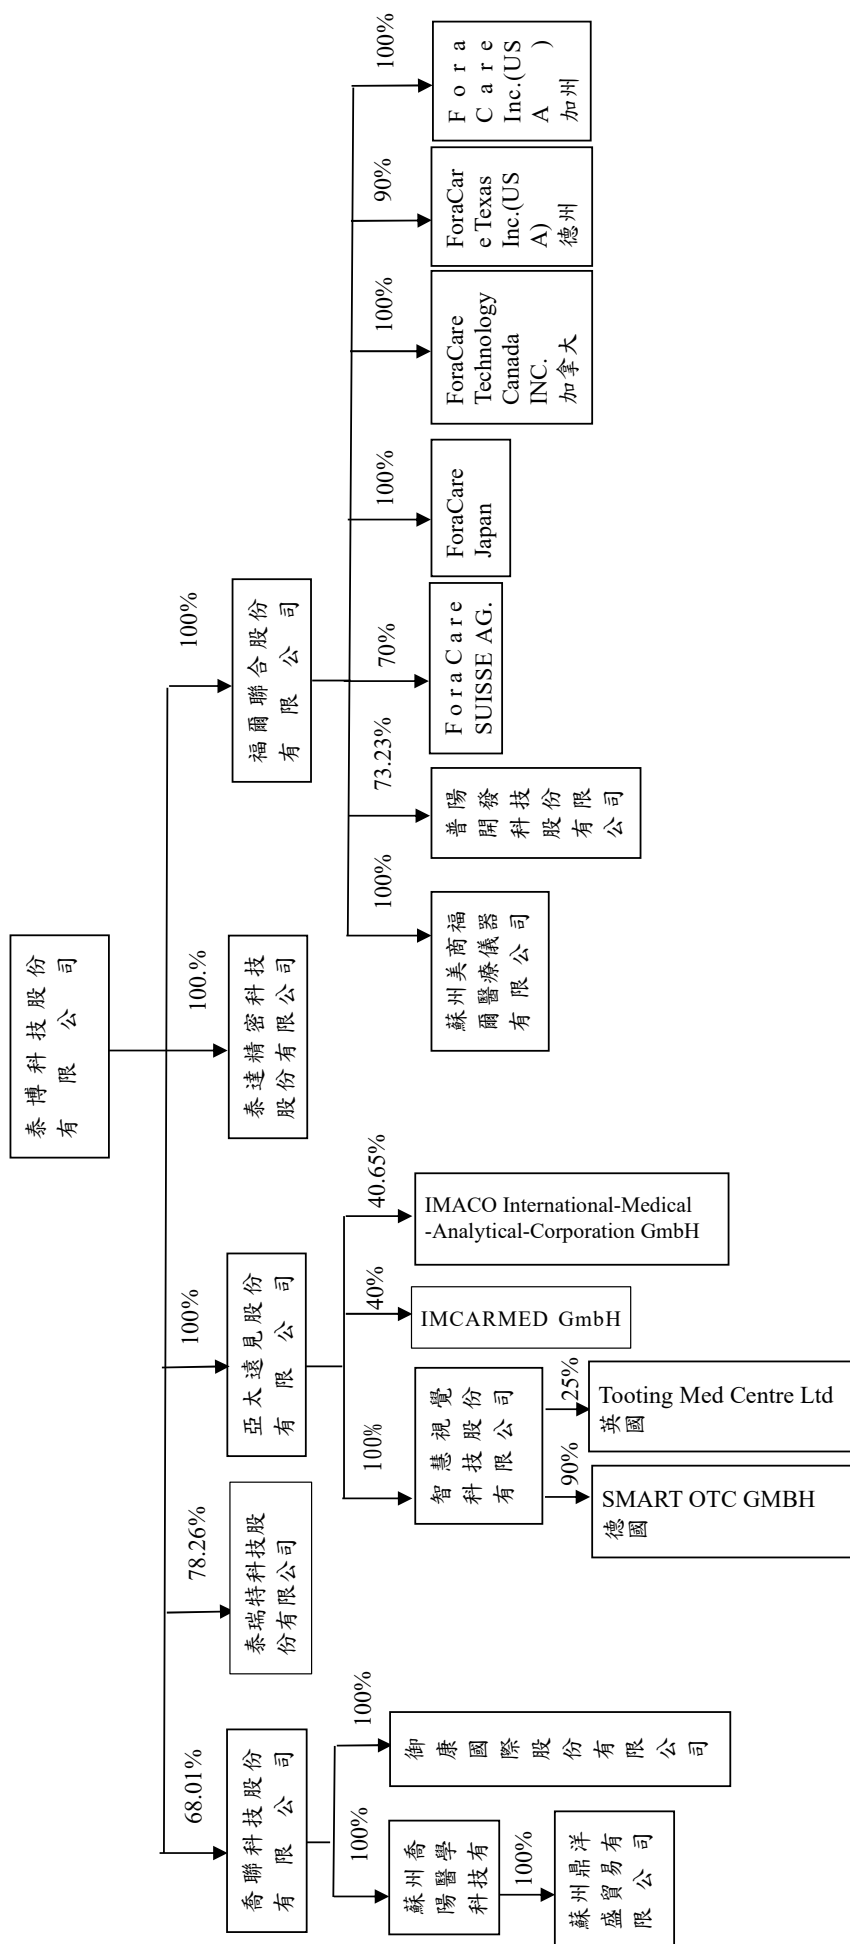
泰博科技股份有限公司

100%
福爾聯合股份有限公司

100%
Fora Care Inc.(USA) 加州

90%
ForaCare Texas Inc.(USA) 德州

100%
ForaCare Technology Canada INC. 加拿大

100%
ForaCare Japan

70%
ForaCare SUISSE AG.

73.23%
普陽開發科技股份有限公司

100%
蘇州美商福爾醫療儀器有限公司

100.%
泰達精密科技股份有限公司

100%
亞太遠見股份有限公司

40.65%
IMACO International-Medical-Analytical-Corporation GmbH

40%
IMCARMED GmbH

100%
智慧視覺科技股份有限公司

25%
Tooting Med Centre Ltd 英國

90%
SMART OTC GMBH 德國

78.26%
泰瑞特科技股份有限公司

68.01%
喬聯科技股份有限公司

100%
御康國際股份有限公司

100%
蘇州喬陽醫學科技有

100%
蘇州鼎洋盛貿易有限公司